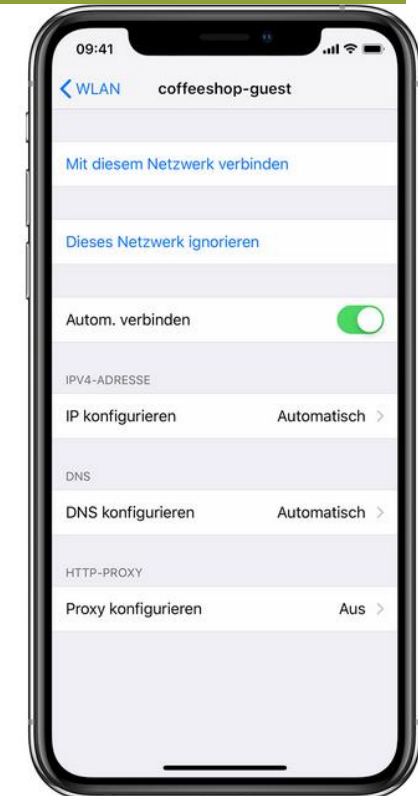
09:41

WLAN coffeeshop-guest

Mit diesem Netzwerk verbinden

Dieses Netzwerk ignorieren

Autom. verbinden

IPV4-ADRESSE

IP konfigurieren Automatisch

DNS

DNS konfigurieren Automatisch

HTTP-PROXY

Proxy konfigurieren Aus